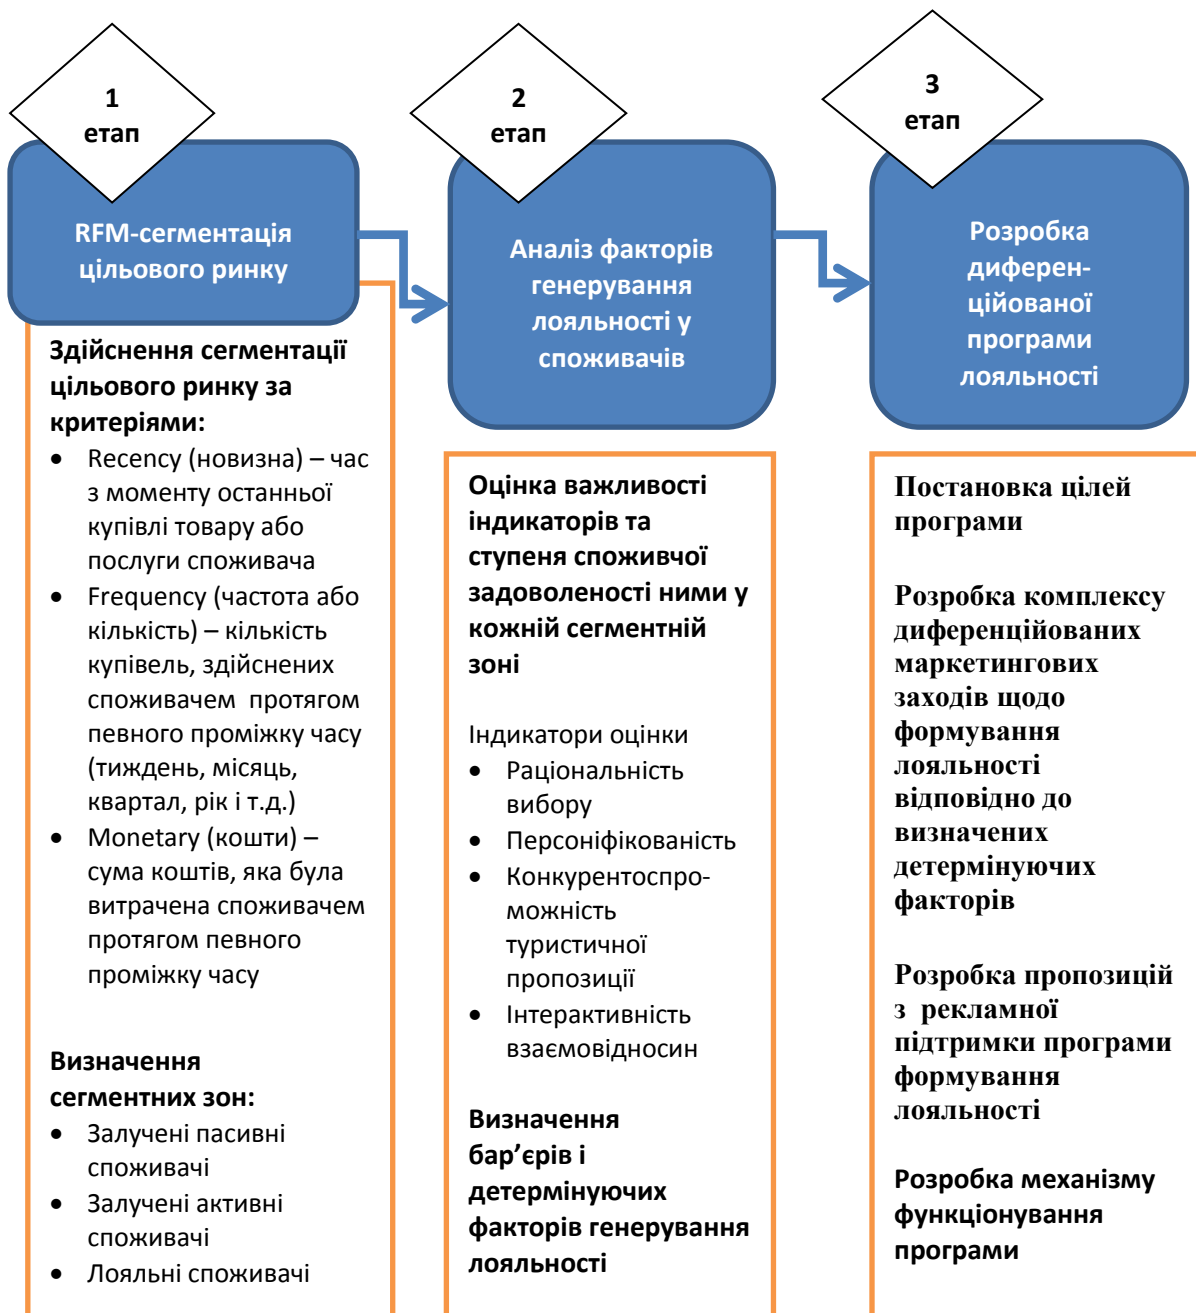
1
етап

RFM-сегментація цільового ринку

Здійснення сегментації цільового ринку за критеріями:
- Recency (новизна) – час з моменту останньої купівлі товару або послуги споживача
- Frequency (частота або кількість) – кількість купівель, здійснених споживачем протягом певного проміжку часу (тиждень, місяць, квартал, рік і т.д.)
- Monetary (кошти) – сума коштів, яка була витрачена споживачем протягом певного проміжку часу

Визначення сегментних зон:
- Залучені пасивні споживачі
- Залучені активні споживачі
- Лояльні споживачі

2
етап

Аналіз факторів генерування лояльності у споживачів

Оцінка важливості індикаторів та ступеня споживчої задоволеності ними у кожній сегментній зоні

Індикатори оцінки
- Раціональність вибору
- Персоніфікованість
- Конкурентоспроможність туристичної пропозиції
- Інтерактивність взаємовідносин

Визначення бар'єрів і детермінуючих факторів генерування лояльності

3
етап

Розробка диференційованої програми лояльності

Постановка цілей програми

Розробка комплексу диференційованих маркетингових заходів щодо формування лояльності відповідно до визначених детермінуючих факторів

Розробка пропозицій з рекламної підтримки програми формування лояльності

Розробка механізму функціонування програми